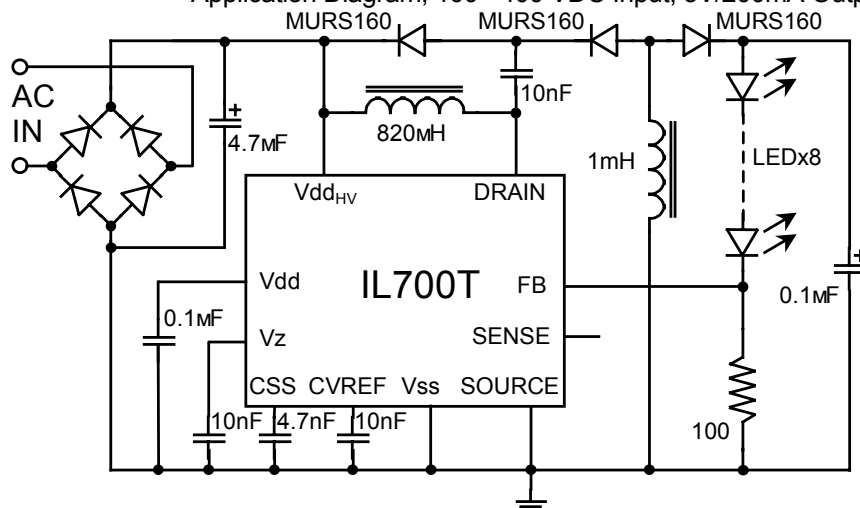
Application Diagram, 100 - 400 VDC input, 8V/200mA Output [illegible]

MURS160
MURS160
MURS160
AC
IN
4.7мF
820мH
10nF
1mH
LEDx8
Vdd$_{HV}$
DRAIN
Vdd
IL700T
FB
0.1мF
0.1мF
Vz
SENSE
CSS
CVREF
Vss
SOURCE
10nF
4.7nF
10nF
100